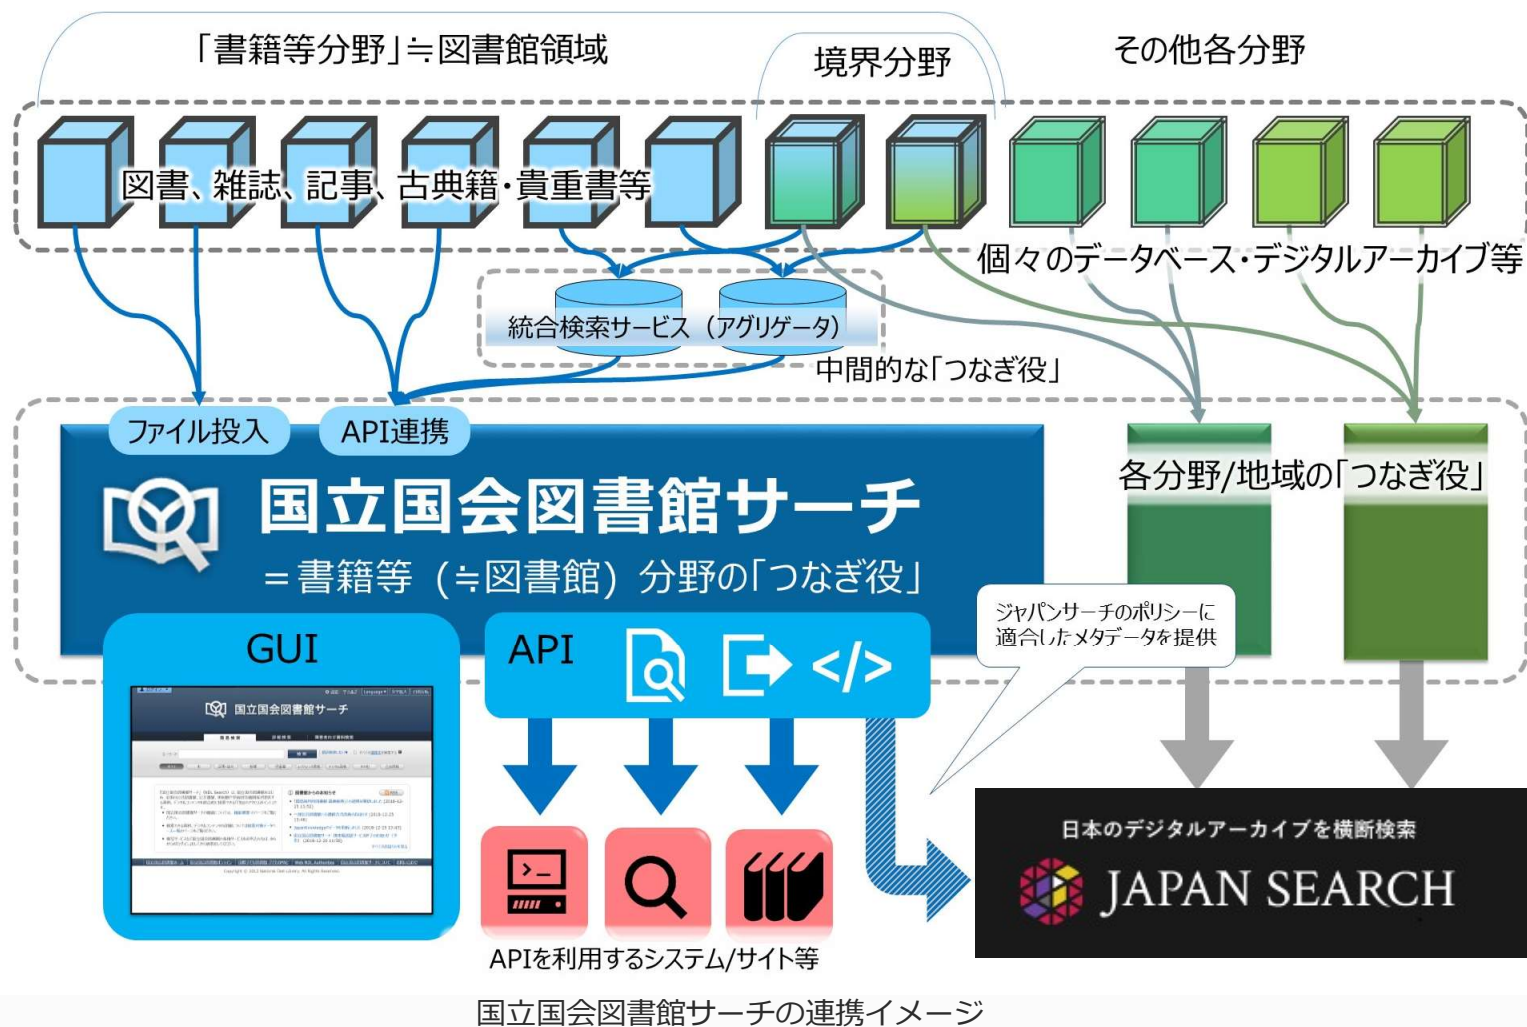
「書籍等分野」≒図書館領域

境界分野

その他各分野

図書、雑誌、記事、古典籍・貴重書等

個々のデータベース・デジタルアーカイブ等

統合検索サービス（アグリゲータ）

中間的な「つなぎ役」

ファイル投入

API連携

国立国会図書館サーチ

＝書籍等（≒図書館）分野の「つなぎ役」

各分野/地域の「つなぎ役」

ジャパンサーチのポリシーに適合したメタデータを提供

GUI

国立国会図書館サーチ

API

</>

日本のデジタルアーカイブを横断検索

JAPAN SEARCH

APIを利用するシステム/サイト等

国立国会図書館サーチの連携イメージ